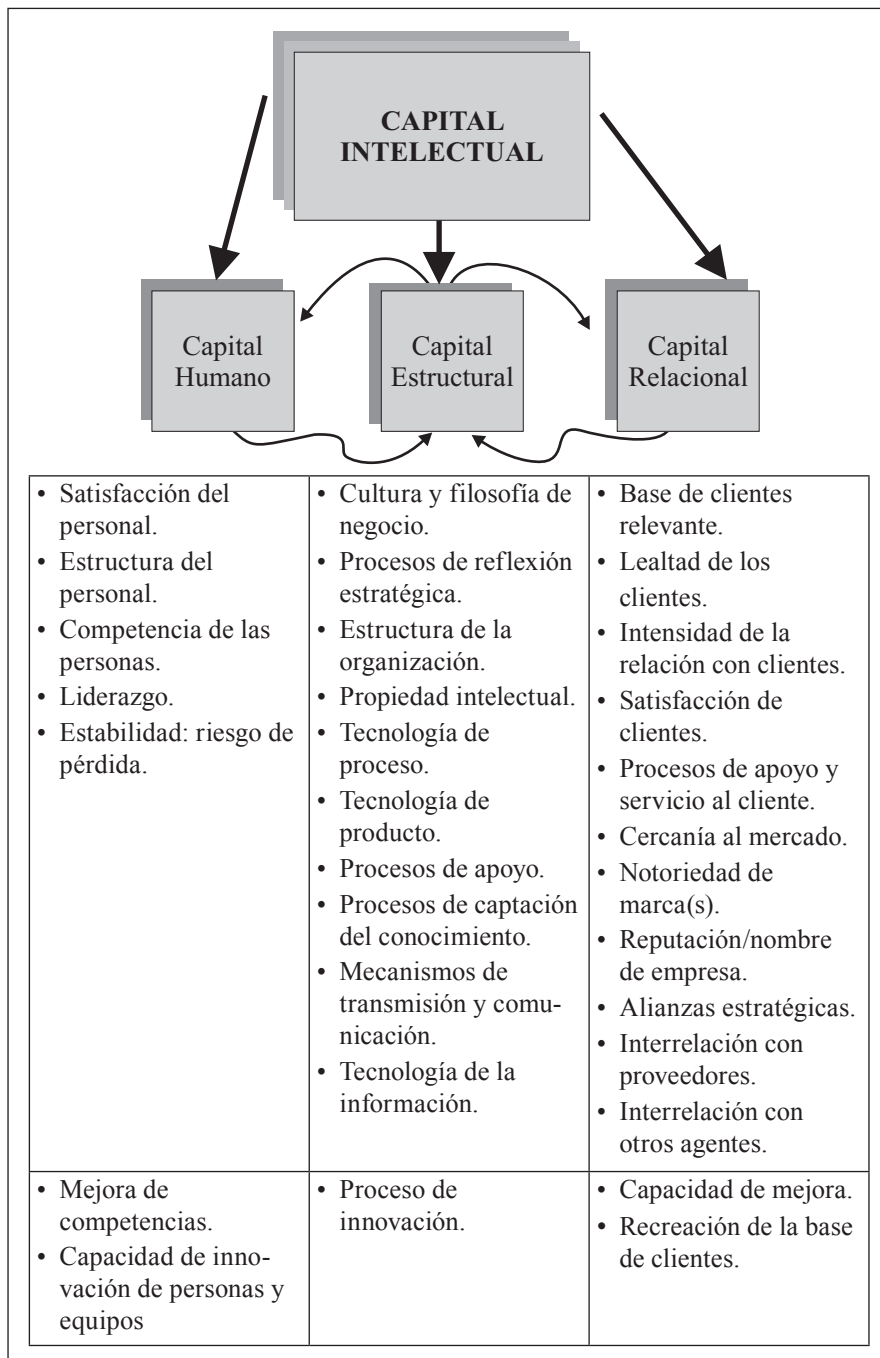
CAPITAL INTELECTUAL

Capital Humano

Capital Estructural

Capital Relacional

| | | |
|---|---|---|
| • Satisfacción del personal.<br>• Estructura del personal.<br>• Competencia de las personas.<br>• Liderazgo.<br>• Estabilidad: riesgo de pérdida. | • Cultura y filosofía de negocio.<br>• Procesos de reflexión estratégica.<br>• Estructura de la organización.<br>• Propiedad intelectual.<br>• Tecnología de proceso.<br>• Tecnología de producto.<br>• Procesos de apoyo.<br>• Procesos de captación del conocimiento.<br>• Mecanismos de transmisión y comunicación.<br>• Tecnología de la información. | • Base de clientes relevante.<br>• Lealtad de los clientes.<br>• Intensidad de la relación con clientes.<br>• Satisfacción de clientes.<br>• Procesos de apoyo y servicio al cliente.<br>• Cercanía al mercado.<br>• Notoriedad de marca(s).<br>• Reputación/nombre de empresa.<br>• Alianzas estratégicas.<br>• Interrelación con proveedores.<br>• Interrelación con otros agentes. |
| • Mejora de competencias.<br>• Capacidad de innovación de personas y equipos | • Proceso de innovación. | • Capacidad de mejora.<br>• Recreación de la base de clientes. |